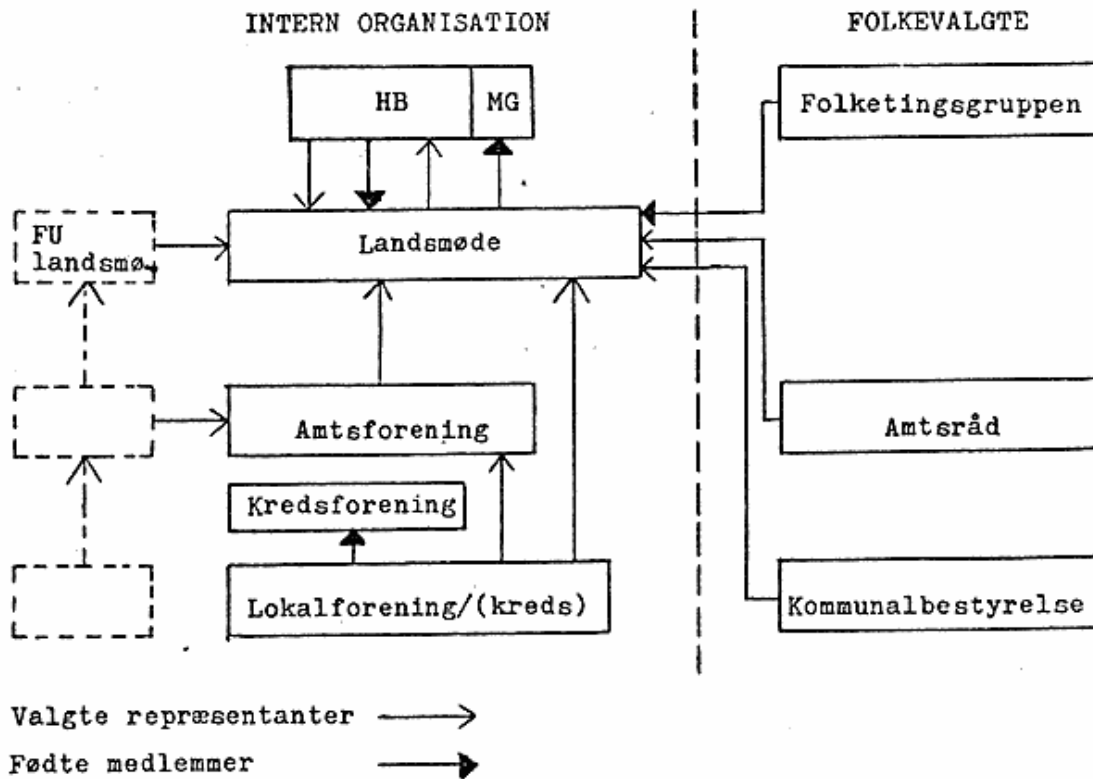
INTERN ORGANISATION

FOLKEVALGTE

HB

MG

Folketingsgruppen

FU landsmø.

Landsmøde

Amtsforening

Amtsråd

Kredsforening

Lokalforening/(kreds)

Kommunalbestyrelse

Valgte repræsentanter

Fødte medlemmer